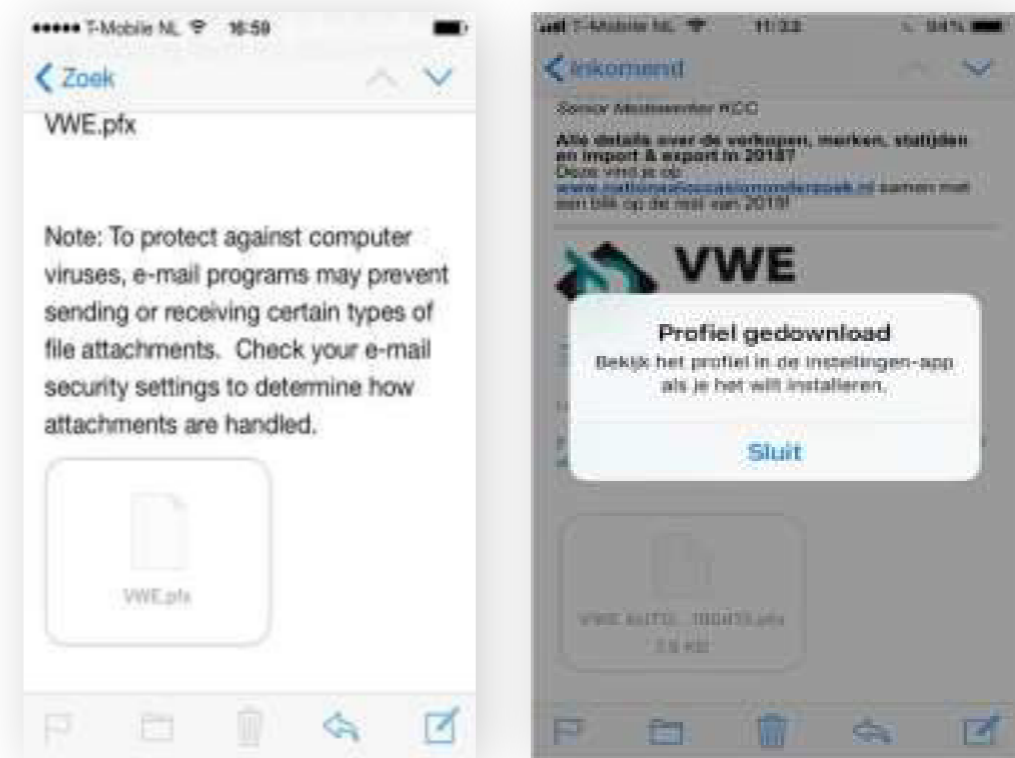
●●●●● T-Mobile NL 16:59

Zoek

VWE.pfx

Note: To protect against computer viruses, e-mail programs may prevent sending or receiving certain types of file attachments. Check your e-mail security settings to determine how attachments are handled.

VWE.pfx

T-Mobile NL 11:33 84%

Inkomend

Senior Medewerker KCC

Alle details over de verkopen, merken, statijden en import & export in 2018?
Deze vind je op:
www.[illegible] samen met een blik op de rest van 2019!

VWE

Profiel gedownload
Bekijk het profiel in de Instellingen-app als je het wilt installeren.

Sluit

VWE AUTO...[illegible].pfx
2,8 KB